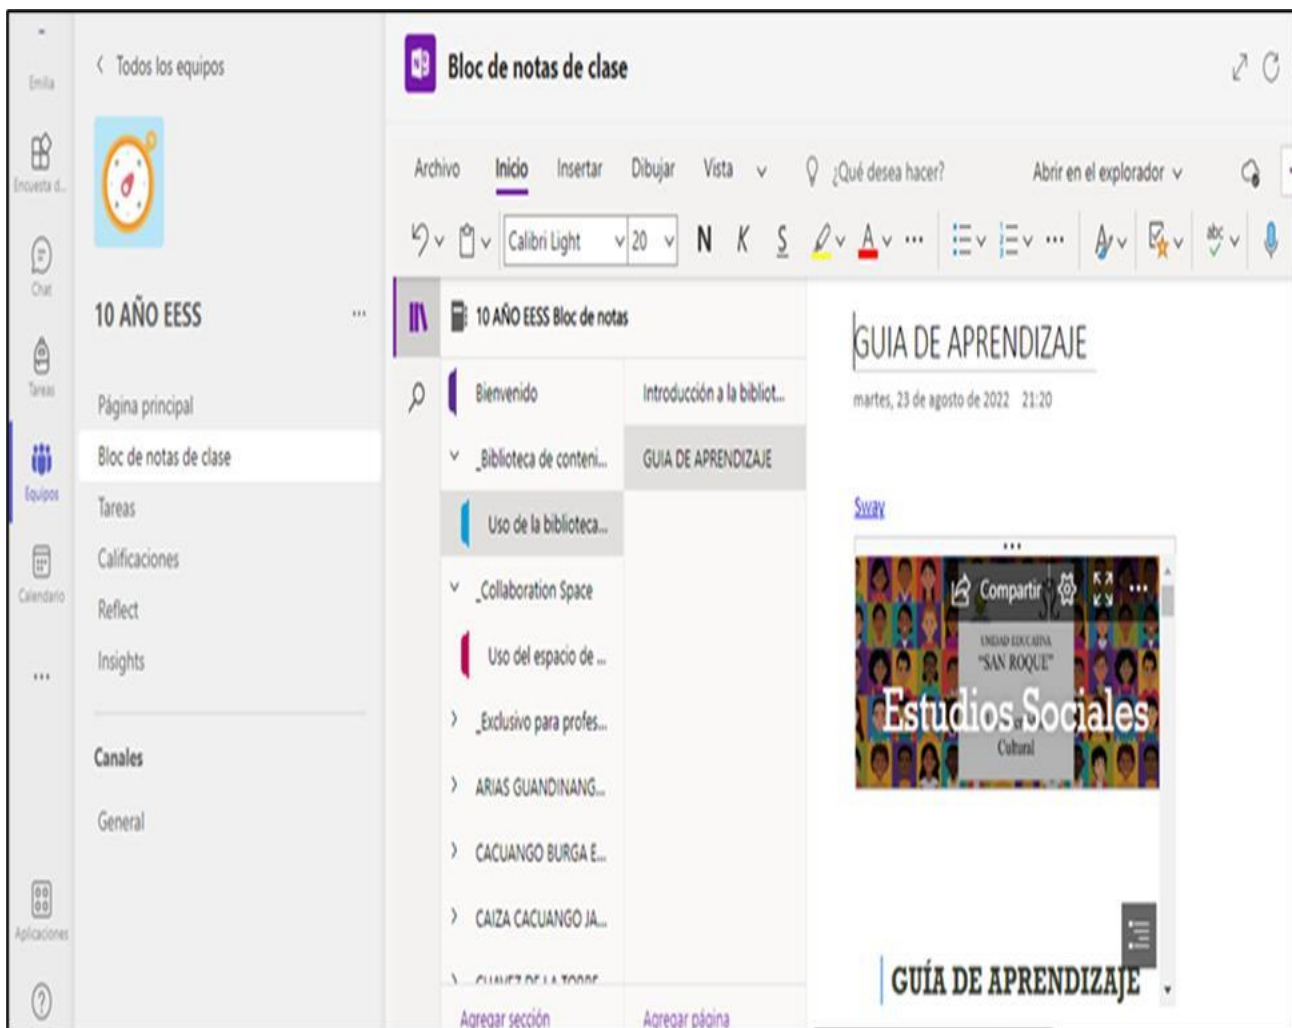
Emilia

Encuesta d...

Chat

Tareas

Equipos

Calendario

...

Aplicaciones

< Todos los equipos

10 AÑO EESS ...

Página principal

Bloc de notas de clase

Tareas

Calificaciones

Reflect

Insights

Canales

General

Bloc de notas de clase

Archivo Inicio Insertar Dibujar Vista ¿Qué desea hacer? Abrir en el explorador

Calibri Light 20 N K S ...

10 AÑO EESS Bloc de notas

Bienvenido

_Biblioteca de conteni...

Uso de la biblioteca...

_Collaboration Space

Uso del espacio de ...

_Exclusivo para profes...

ARIAS GUANDINANG...

CACUANGO BURGA E...

CAIZA CACUANGO JA...

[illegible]

Agregar sección

Introducción a la bibliot...

GUIA DE APRENDIZAJE

Agregar página

GUIA DE APRENDIZAJE

martes, 23 de agosto de 2022 21:20

Sway

Compartir

UNIDAD EDUCATIVA "SAN ROQUE"

Estudios Sociales

Cultural

GUÍA DE APRENDIZAJE